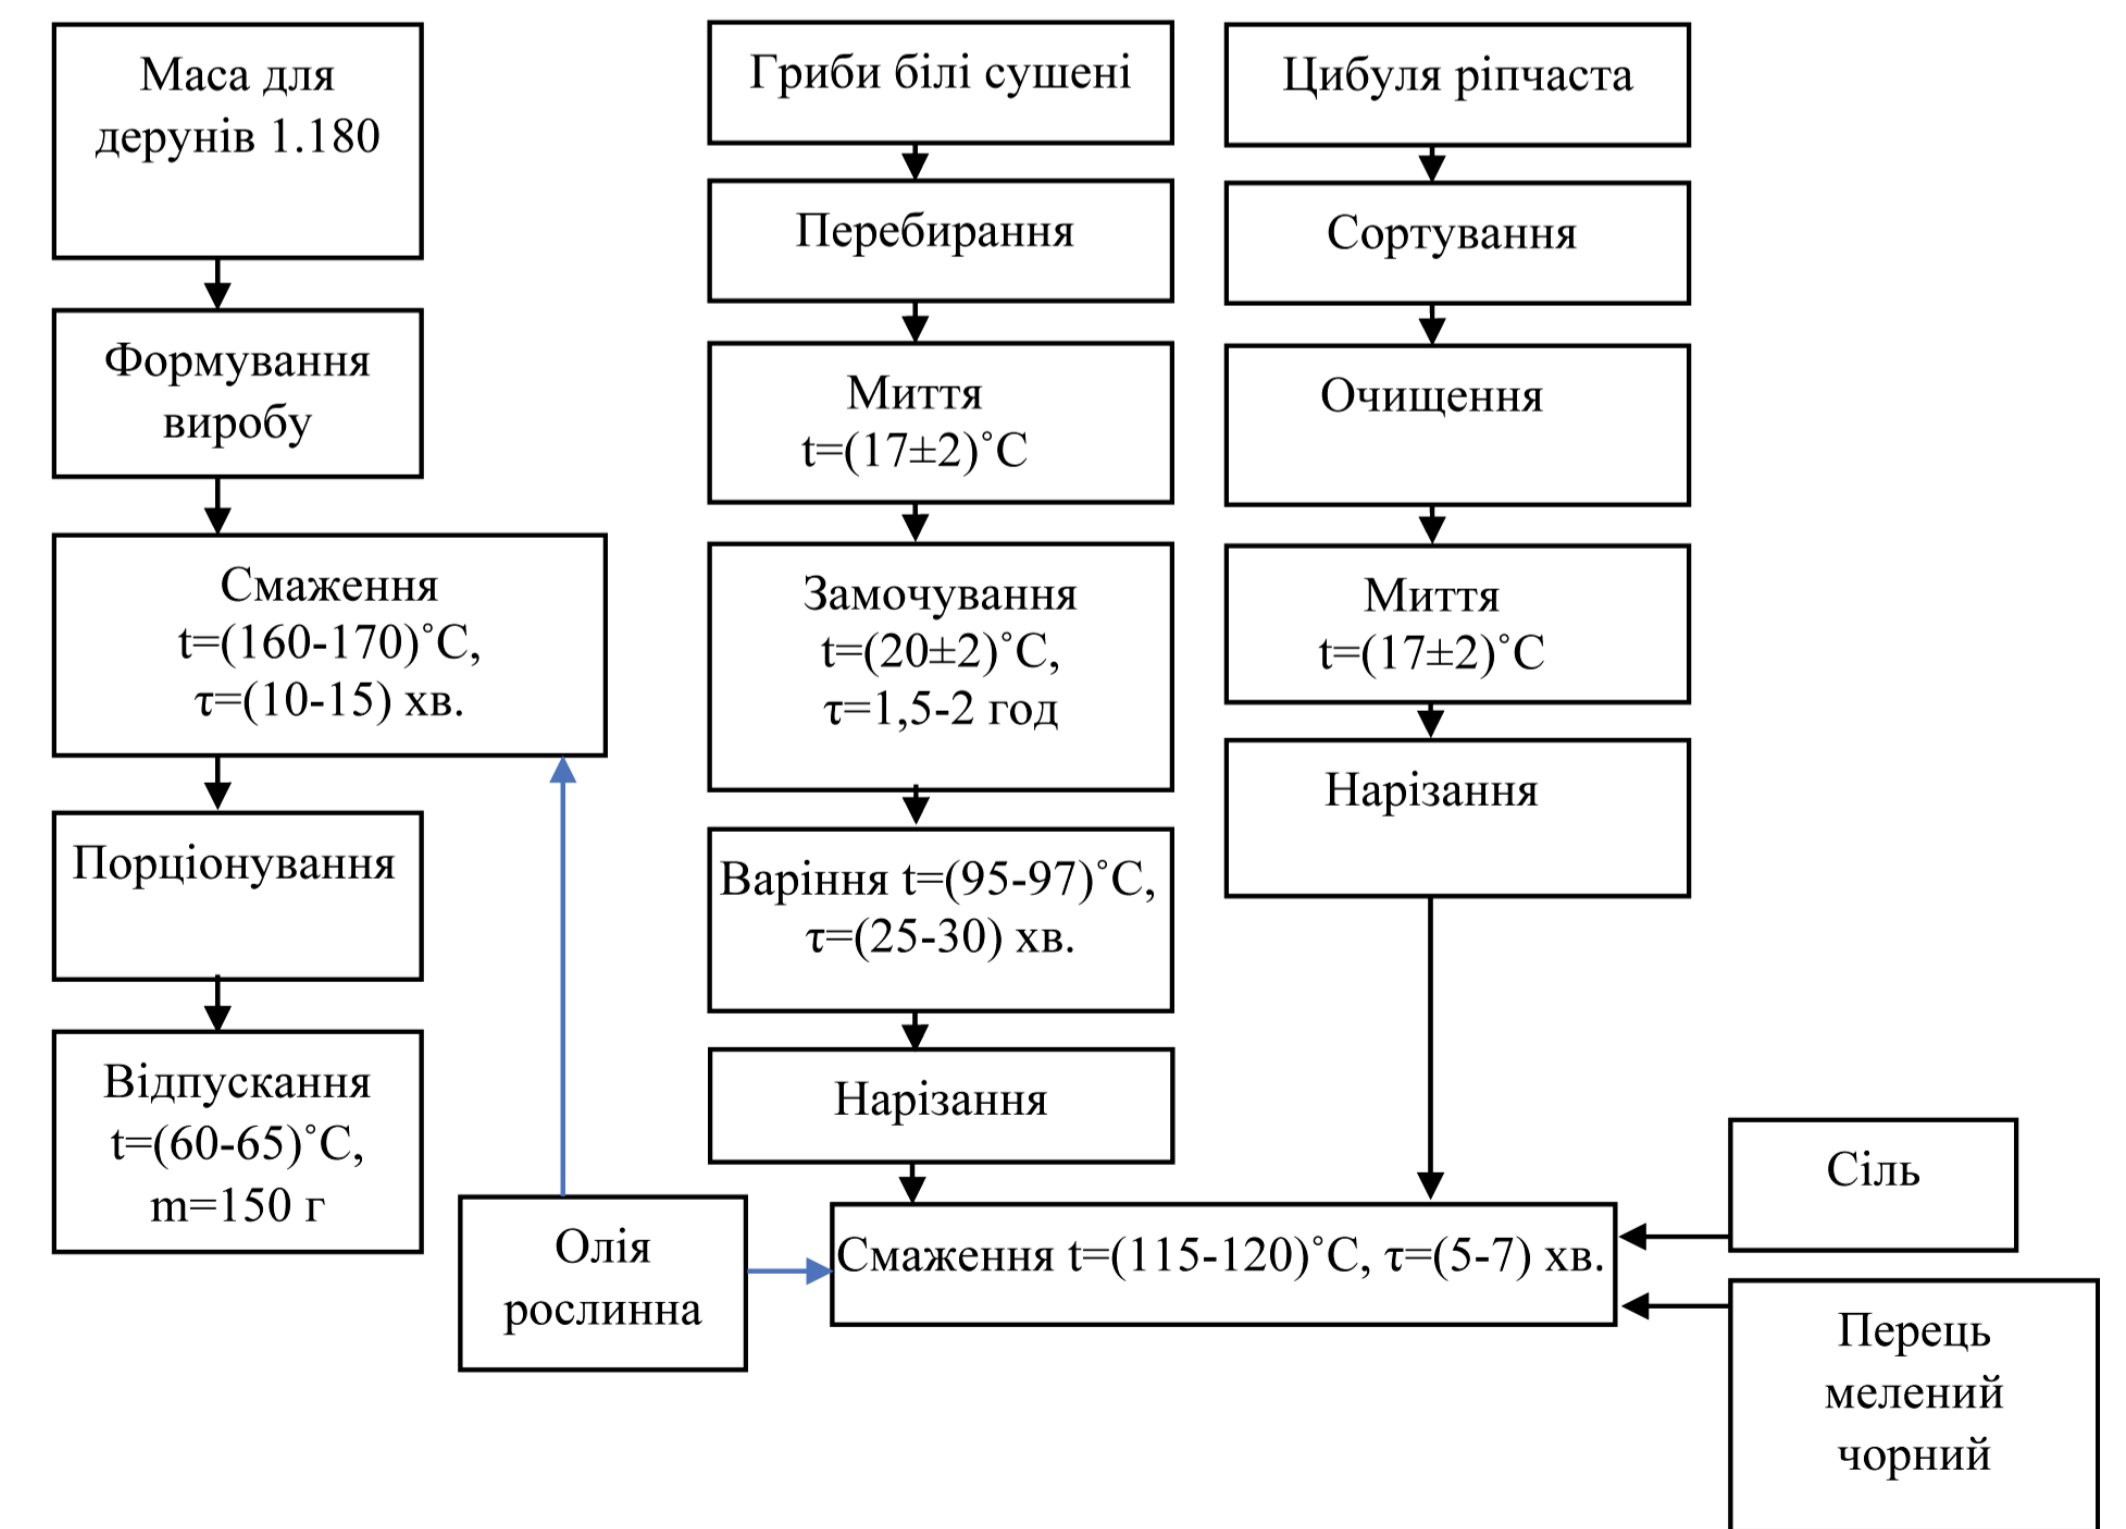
Маса для дерунів 1.180

Формування виробу

Смаження
t=(160-170)˚C,
τ=(10-15) хв.

Порціонування

Відпускання
t=(60-65)˚C,
m=150 г

Олія рослинна

Гриби білі сушені

Перебирання

Миття
t=(17±2)˚C

Замочування
t=(20±2)˚C,
τ=1,5-2 год

Варіння t=(95-97)˚C,
τ=(25-30) хв.

Нарізання

Цибуля ріпчаста

Сортування

Очищення

Миття
t=(17±2)˚C

Нарізання

Смаження t=(115-120)˚C, τ=(5-7) хв.

Сіль

Перець мелений чорний